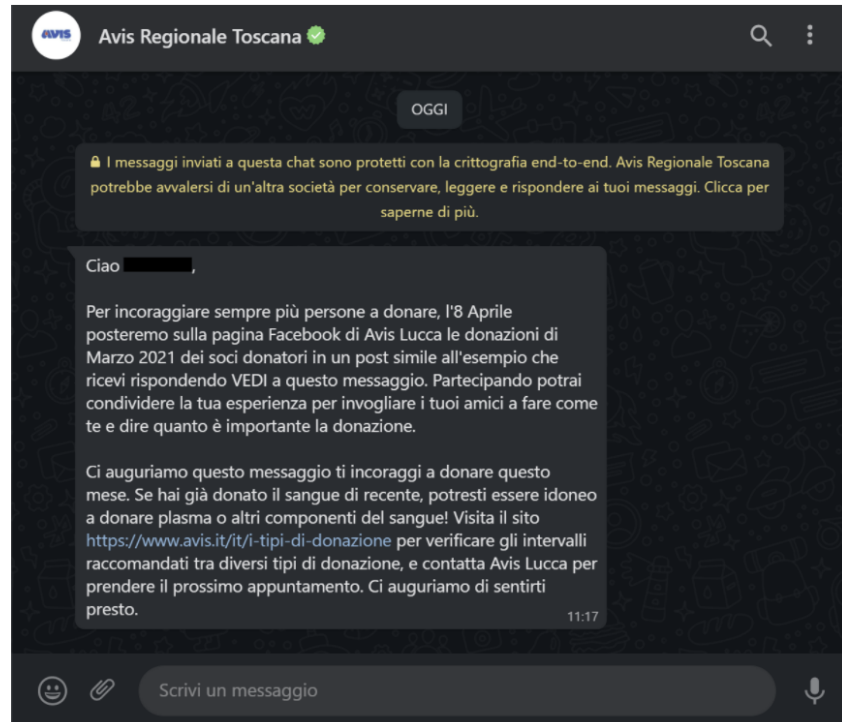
AVIS

Avis Regionale Toscana

OGGI

I messaggi inviati a questa chat sono protetti con la crittografia end-to-end. Avis Regionale Toscana potrebbe avvalersi di un'altra società per conservare, leggere e rispondere ai tuoi messaggi. Clicca per saperne di più.

Ciao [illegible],

Per incoraggiare sempre più persone a donare, l'8 Aprile posteremo sulla pagina Facebook di Avis Lucca le donazioni di Marzo 2021 dei soci donatori in un post simile all'esempio che ricevi rispondendo VEDI a questo messaggio. Partecipando potrai condividere la tua esperienza per invogliare i tuoi amici a fare come te e dire quanto è importante la donazione.

Ci auguriamo questo messaggio ti incoraggi a donare questo mese. Se hai già donato il sangue di recente, potresti essere idoneo a donare plasma o altri componenti del sangue! Visita il sito https://www.avis.it/it/i-tipi-di-donazione per verificare gli intervalli raccomandati tra diversi tipi di donazione, e contatta Avis Lucca per prendere il prossimo appuntamento. Ci auguriamo di sentirti presto.

11:17

Scrivi un messaggio